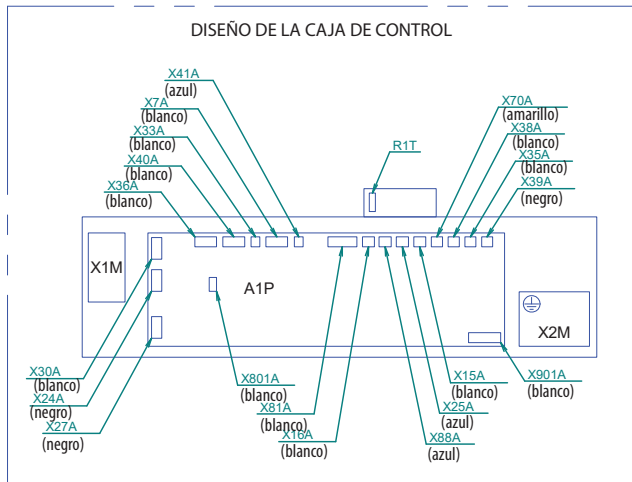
DISEÑO DE LA CAJA DE CONTROL

X41A
(azul)
X7A
(blanco)
X33A
(blanco)
X40A
(blanco)
X36A
(blanco)

R1T

X70A
(amarillo)
X38A
(blanco)
X35A
(blanco)
X39A
(negro)

X1M

A1P

X2M

X30A
(blanco)
X24A
(negro)
X27A
(negro)

X801A
(blanco)
X81A
(blanco)
X16A
(blanco)

X15A
(blanco)
X25A
(azul)
X88A
(azul)

X901A
(blanco)